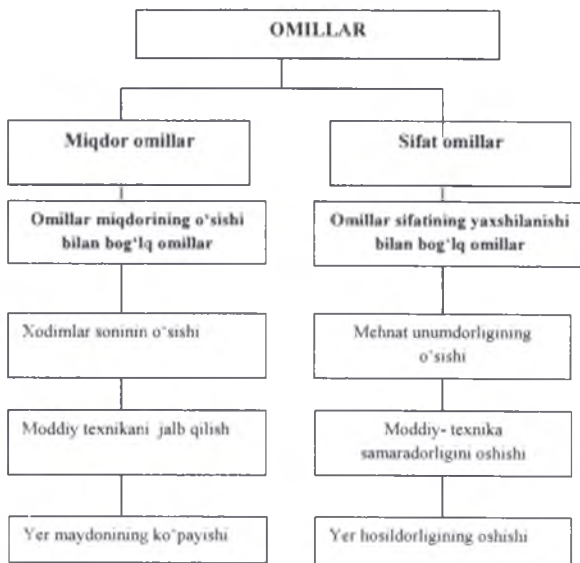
OMILLAR

Miqdor omillar

Omillar miqdorining o'sishi bilan bog'lq omillar

Xodimlar soninin o'sishi

Moddiy texnikani jalb qilish

Yer maydonining ko'payishi

Sifat omillar

Omillar sifatining yaxshilanishi bilan bog'lq omillar

Mehnat unumdorligining o'sishi

Moddiy- texnika samaradorligini oshishi

Yer hosildorligining oshishi